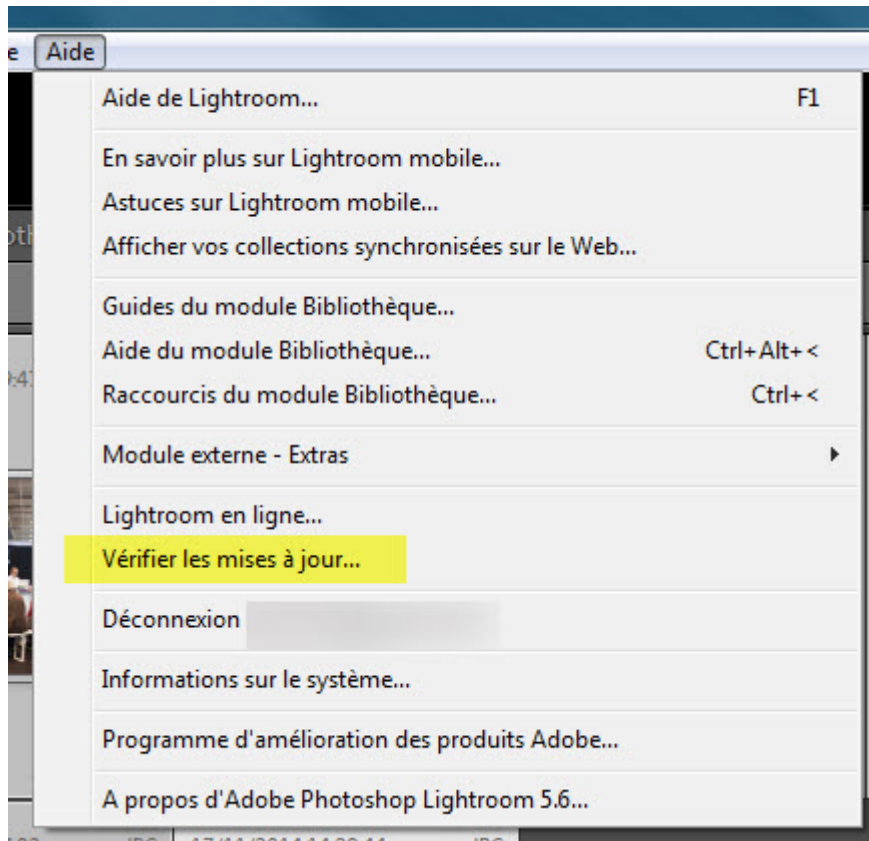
e Aide

Aide de Lightroom... F1

En savoir plus sur Lightroom mobile...
Astuces sur Lightroom mobile...
Afficher vos collections synchronisées sur le Web...

Guides du module Bibliothèque...
Aide du module Bibliothèque... Ctrl+Alt+<
Raccourcis du module Bibliothèque... Ctrl+<

Module externe - Extras

Lightroom en ligne...
Vérifier les mises à jour...

Déconnexion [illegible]

Informations sur le système...

Programme d'amélioration des produits Adobe...

A propos d'Adobe Photoshop Lightroom 5.6...